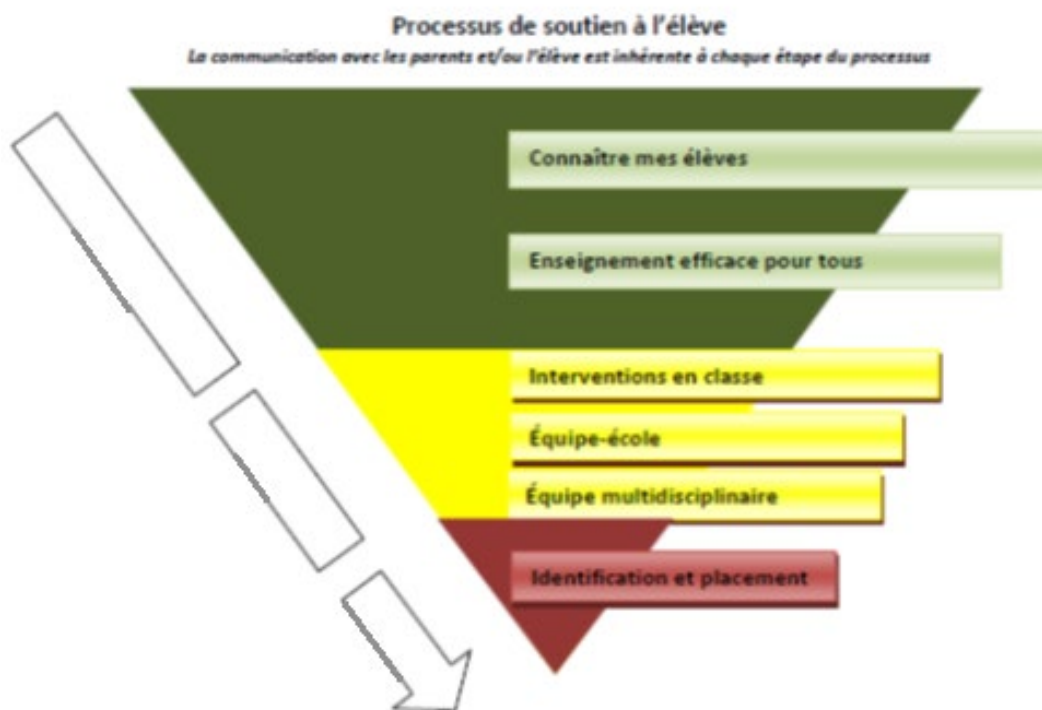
Processus de soutien à l'élève
La communication avec les parents et/ou l'élève est inhérente à chaque étape du processus

Connaître mes élèves

Enseignement efficace pour tous

Interventions en classe

Équipe-école

Équipe multidisciplinaire

Identification et placement